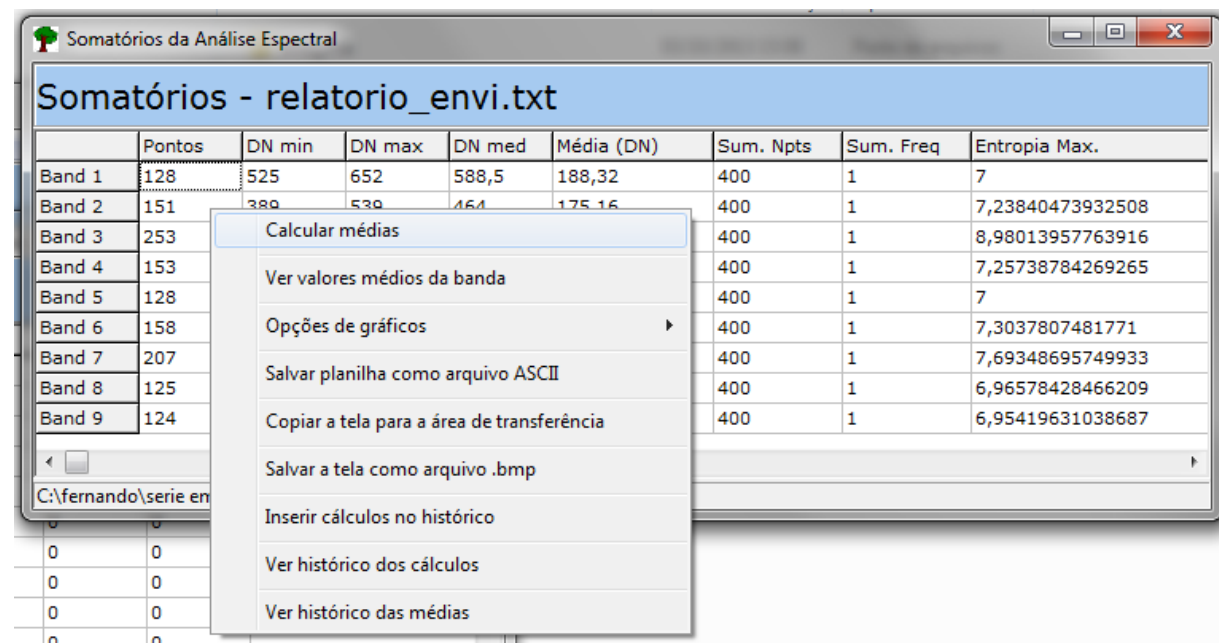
Somatórios da Análise Espectral

Somatórios - relatorio_envi.txt

| | Pontos | DN min | DN max | DN med | Média (DN) | Sum. Npts | Sum. Freq | Entropia Max. |
|---|---|---|---|---|---|---|---|---|
| Band 1 | 128 | 525 | 652 | 588,5 | 188,32 | 400 | 1 | 7 |
| Band 2 | 151 | 389 | 539 | 464 | 175,16 | 400 | 1 | 7,23840473932508 |
| Band 3 | 253 | | | | | 400 | 1 | 8,98013957763916 |
| Band 4 | 153 | | | | | 400 | 1 | 7,25738784269265 |
| Band 5 | 128 | | | | | 400 | 1 | 7 |
| Band 6 | 158 | | | | | 400 | 1 | 7,3037807481771 |
| Band 7 | 207 | | | | | 400 | 1 | 7,69348695749933 |
| Band 8 | 125 | | | | | 400 | 1 | 6,96578428466209 |
| Band 9 | 124 | | | | | 400 | 1 | 6,95419631038687 |

Calcular médias
Ver valores médios da banda
Opções de gráficos
Salvar planilha como arquivo ASCII
Copiar a tela para a área de transferência
Salvar a tela como arquivo .bmp
Inserir cálculos no histórico
Ver histórico dos cálculos
Ver histórico das médias

C:\fernando\serie em

| 0 | 0 |
|---|---|
| 0 | 0 |
| 0 | 0 |
| 0 | 0 |
| 0 | 0 |